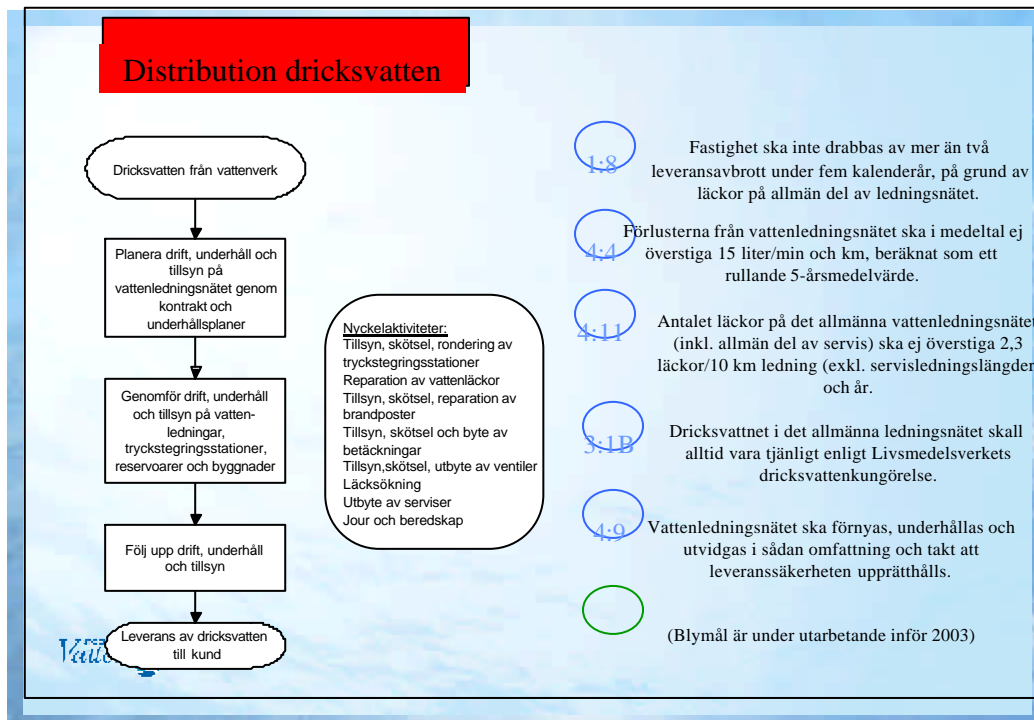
Distribution dricksvatten

Dricksvatten från vattenverk

Planera drift, underhåll och tillsyn på vattenledningsnätet genom kontrakt och underhållsplaner

Genomför drift, underhåll och tillsyn på vattenledningar, tryckstegringsstationer, reservoarer och byggnader

Följ upp drift, underhåll och tillsyn

Leverans av dricksvatten till kund

Nyckelaktiviteter:
Tillsyn, skötsel, rondering av tryckstegringsstationer
Reparation av vattenläckor
Tillsyn, skötsel, reparation av brandposter
Tillsyn, skötsel och byte av betäckningar
Tillsyn,skötsel, utbyte av ventiler
Läcksökning
Utbyte av serviser
Jour och beredskap

1:8 Fastighet ska inte drabbas av mer än två leveransavbrott under fem kalenderår, på grund av läckor på allmän del av ledningsnätet.

4:4 Förlusterna från vattenledningsnätet ska i medeltal ej överstiga 15 liter/min och km, beräknat som ett rullande 5-årsmedelvärde.

4:11 Antalet läckor på det allmänna vattenledningsnätet (inkl. allmän del av servis) ska ej överstiga 2,3 läckor/10 km ledning (exkl. servisledningslängden) och år.

3:1B Dricksvattnet i det allmänna ledningsnätet skall alltid vara tjänligt enligt Livsmedelsverkets dricksvattenkungörelse.

4:9 Vattenledningsnätet ska förnyas, underhållas och utvidgas i sådan omfattning och takt att leveranssäkerheten upprätthålls.

(Blymål är under utarbetande inför 2003)

Vatt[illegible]